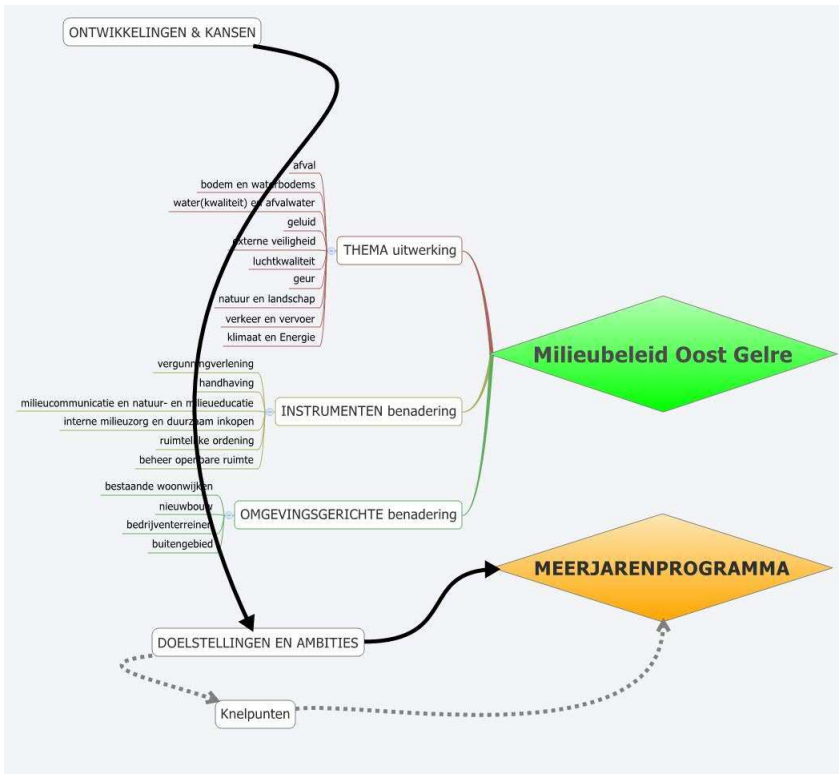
ONTWIKKELINGEN & KANSEN

afval
bodem en waterbodems
water(kwaliteit) en afvalwater
geluid
externe veiligheid
luchtkwaliteit
geur
natuur en landschap
verkeer en vervoer
klimaat en Energie

THEMA uitwerking

Milieubeleid Oost Gelre

vergunningverlening
handhaving
milieucommunicatie en natuur- en milieueducatie
interne milieuzorg en duurzaam inkopen
ruimtelijke ordening
beheer openbare ruimte

INSTRUMENTEN benadering

bestaande woonwijken
nieuwbouw
bedrijventerreinen
buitengebied

OMGEVINGSGERICHTE benadering

MEERJARENPROGRAMMA

DOELSTELLINGEN EN AMBITIES

Knelpunten